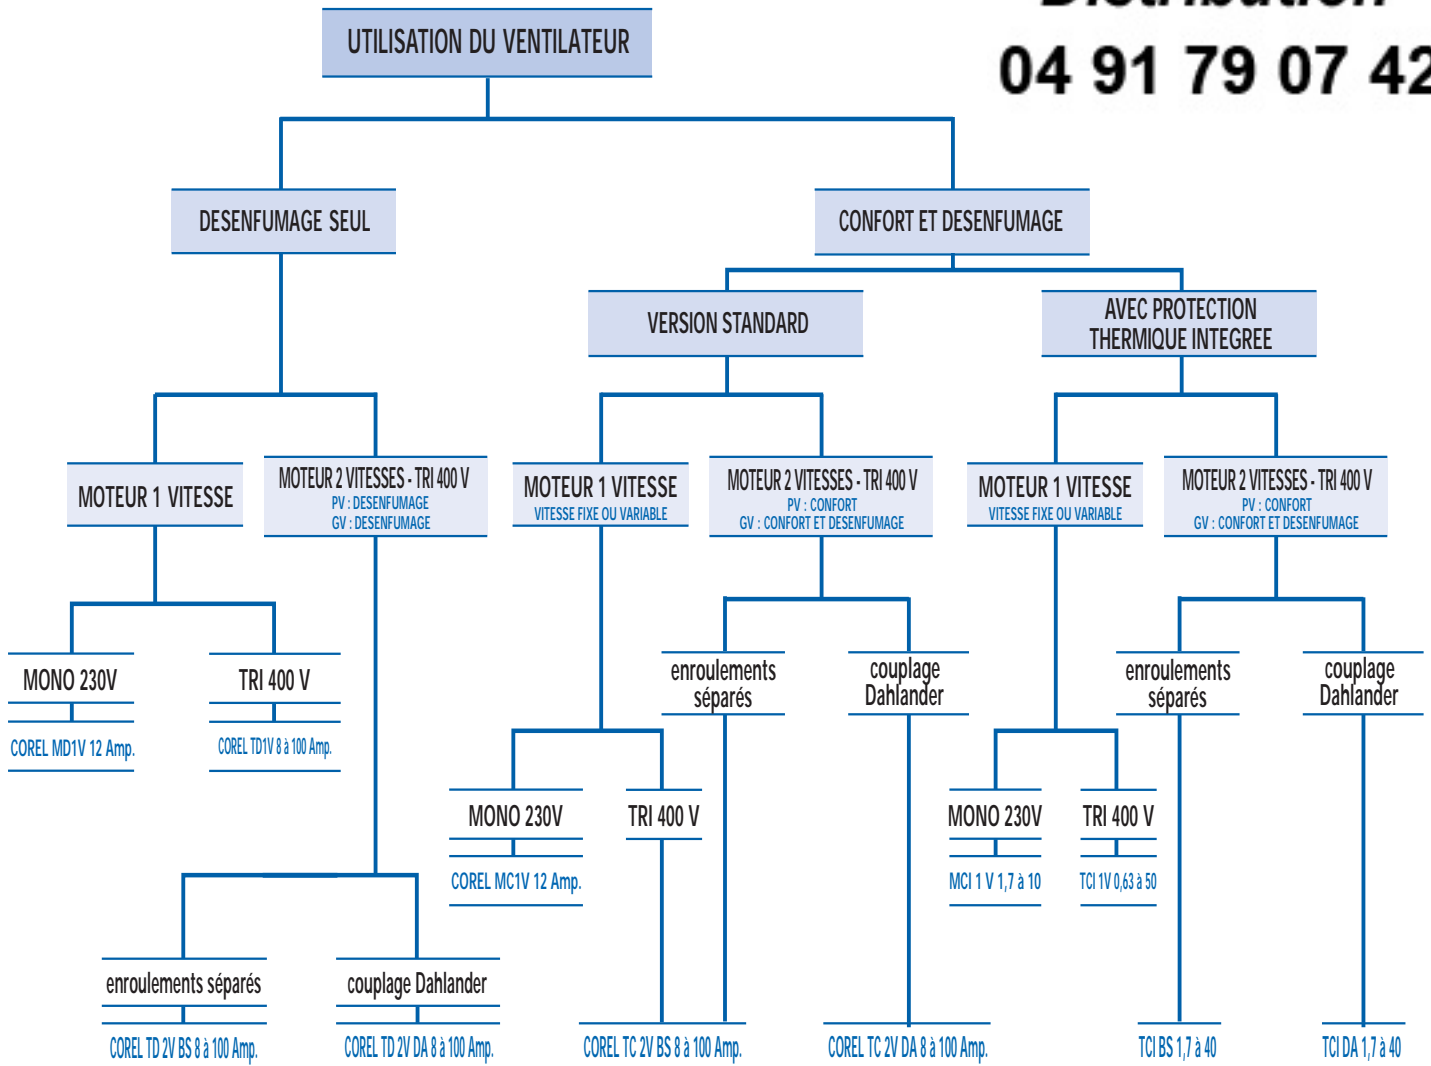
UTILISATION DU VENTILATEUR

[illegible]
04 91 79 07 42

DESENFUMAGE SEUL

CONFORT ET DESENFUMAGE

VERSION STANDARD

AVEC PROTECTION THERMIQUE INTEGREE

MOTEUR 1 VITESSE

MOTEUR 2 VITESSES - TRI 400 V
PV : DESENFUMAGE
GV : DESENFUMAGE

MOTEUR 1 VITESSE
VITESSE FIXE OU VARIABLE

MOTEUR 2 VITESSES - TRI 400 V
PV : CONFORT
GV : CONFORT ET DESENFUMAGE

MOTEUR 1 VITESSE
VITESSE FIXE OU VARIABLE

MOTEUR 2 VITESSES - TRI 400 V
PV : CONFORT
GV : CONFORT ET DESENFUMAGE

MONO 230V
COREL MD1V 12 Amp.

TRI 400 V
COREL TD1V 8 à 100 Amp.

enroulements séparés

couplage Dahlander

enroulements séparés

couplage Dahlander

MONO 230V
COREL MC1V 12 Amp.

TRI 400 V

MONO 230V
MCI 1 V 1,7 à 10

TRI 400 V
TCI 1V 0,63 à 50

enroulements séparés
COREL TD 2V BS 8 à 100 Amp.

couplage Dahlander
COREL TD 2V DA 8 à 100 Amp.

COREL TC 2V BS 8 à 100 Amp.

COREL TC 2V DA 8 à 100 Amp.

TCI BS 1,7 à 40

TCI DA 1,7 à 40